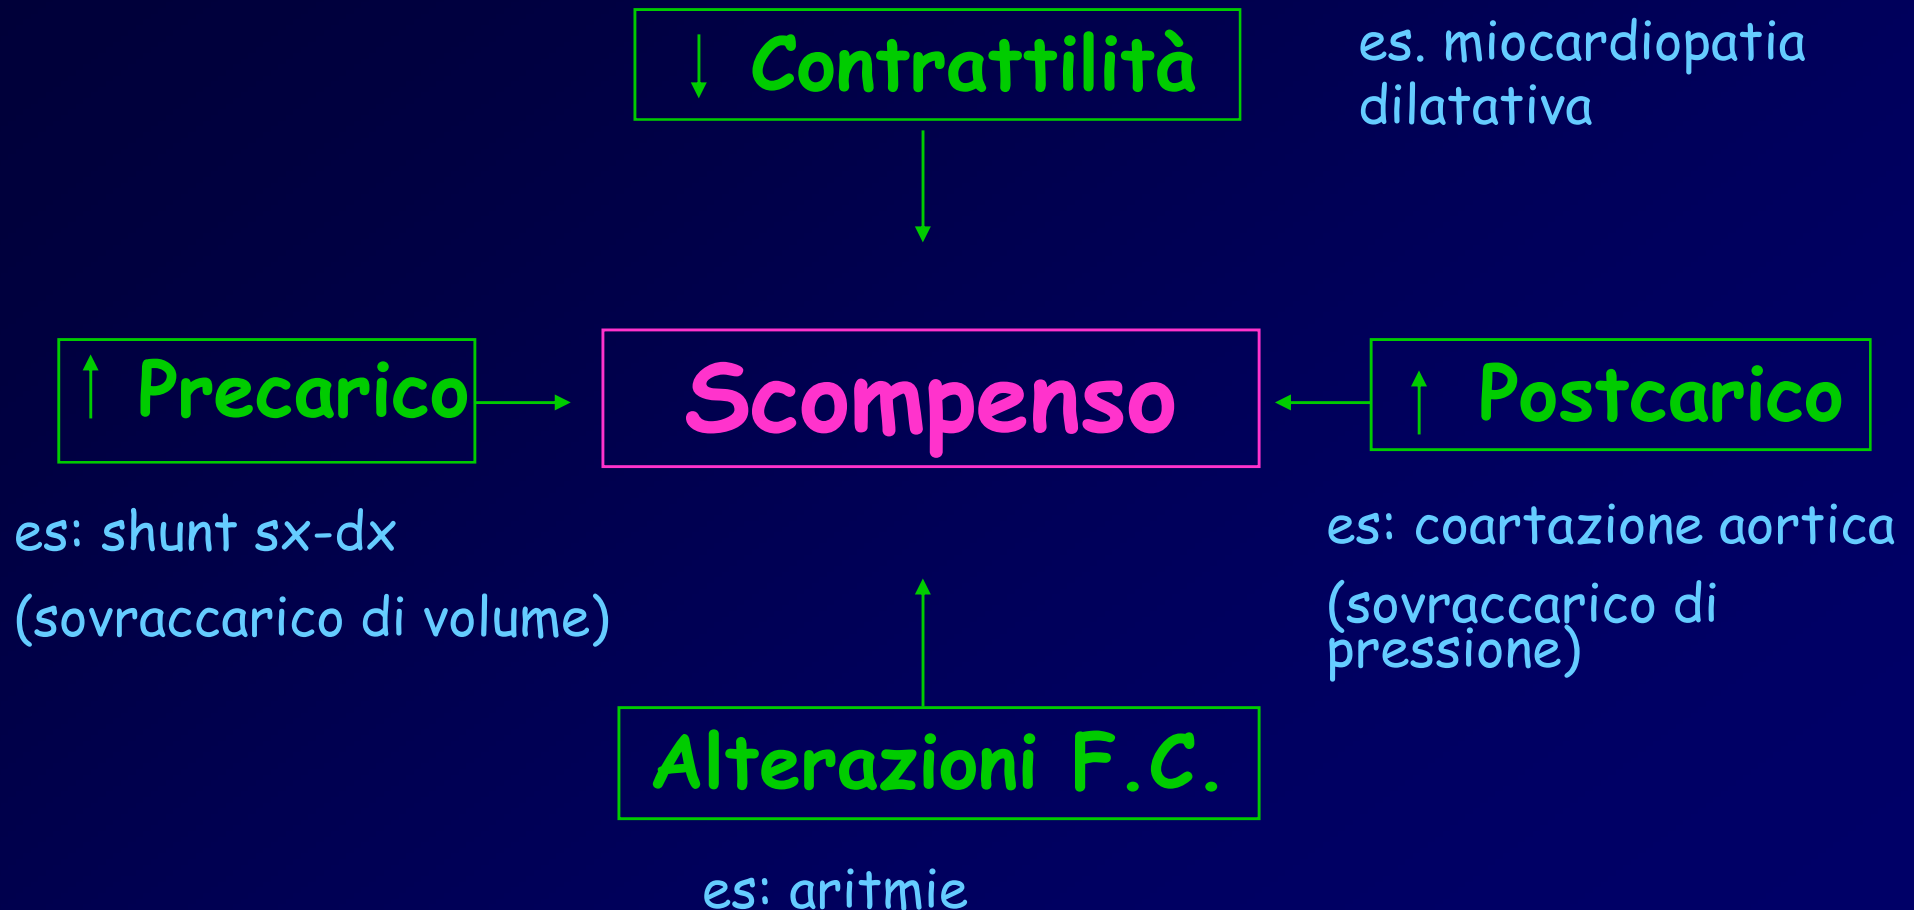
↓ Contrattilità

es. miocardiopatia dilatativa

↑ Precarico

Scompenso

↑ Postcarico

es: shunt sx-dx

(sovraccarico di volume)

es: coartazione aortica

(sovraccarico di pressione)

Alterazioni F.C.

es: aritmie